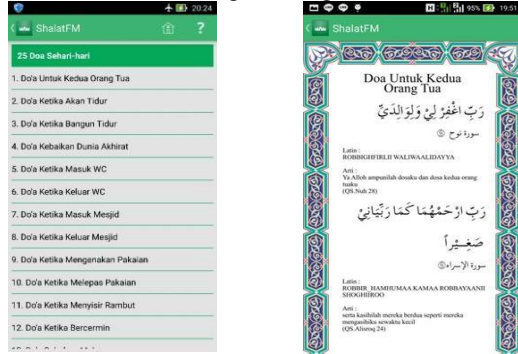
20:24

ShalatFM

?

25 Doa Sehari-hari

1. Do'a Untuk Kedua Orang Tua

2. Do'a Ketika Akan Tidur

3. Do'a Ketika Bangun Tidur

4. Do'a Kebaikan Dunia Akhirat

5. Do'a Ketika Masuk WC

6. Do'a Ketika Keluar WC

7. Do'a Ketika Masuk Mesjid

8. Do'a Ketika Keluar Mesjid

9. Do'a Ketika Mengenakan Pakaian

10. Do'a Ketika Melepas Pakaian

11. Do'a Ketika Menyisir Rambut

12. Do'a Ketika Bercermin

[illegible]

95% 19:51

ShalatFM

Doa Untuk Kedua Orang Tua

رَبِّ اغْفِرْ لِيْ وَلِوَالِدَيَّ

سورة نوح ٢٨

Latin :
ROBBIGHFIRLII WALIWAALIDAYYA

Arti :
Ya Alloh ampunilah dosaku dan dosa kedua orang tuaku
(QS.Nuh 28)

رَبِّ ارْحَمْهُمَا كَمَا رَبَّيَانِي صَغِيْرًا

سورة الإسراء ٢٤

Latin :
ROBBIR_HAMHUMAA KAMAA ROBBAYAANII SHOGHIIROO

Arti :
serta kasihilah mereka berdua seperti mereka mengasihiku sewaktu kecil
(QS.Alisroq 24)